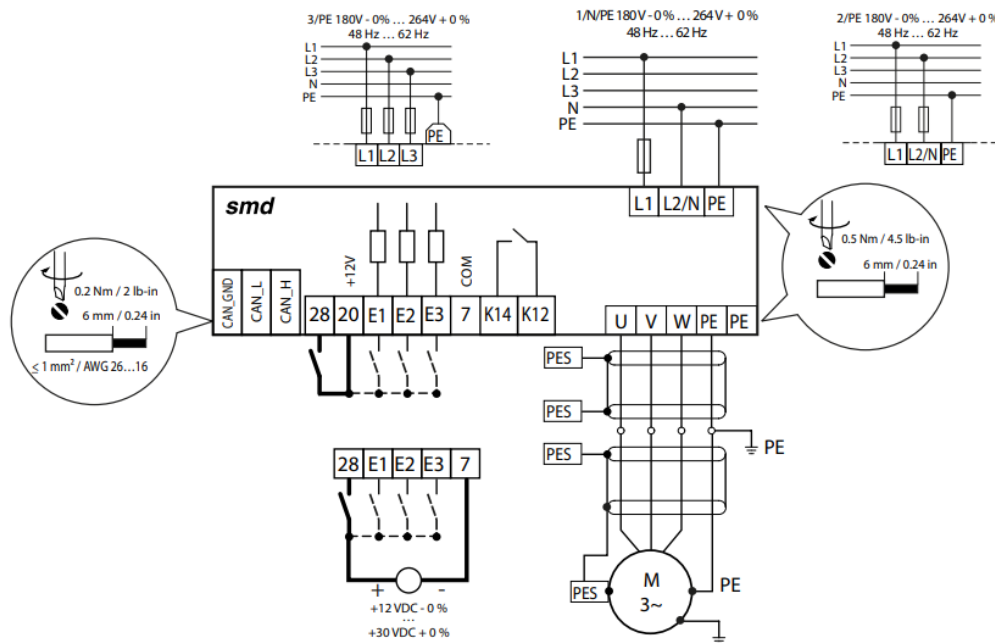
3/PE 180V - 0% ... 264V + 0 %
48 Hz ... 62 Hz
L1
L2
L3
N
PE
PE
L1 L2 L3

1/N/PE 180V - 0% ... 264V + 0 %
48 Hz ... 62 Hz
L1
L2
L3
N
PE
L1 L2/N PE

2/PE 180V - 0% ... 264V + 0 %
48 Hz ... 62 Hz
L1
L2
L3
N
PE
L1 L2/N PE

smd

0.2 Nm / 2 lb-in
6 mm / 0.24 in
≤ 1 mm² / AWG 26...16

CAN_GND CAN_L CAN_H
+12V
COM
28 20 E1 E2 E3 7 K14 K12
U V W PE PE

0.5 Nm / 4.5 lb-in
6 mm / 0.24 in

PES
PES
PES
PE

28 E1 E2 E3 7
+ -
+12 VDC - 0 %
...
+30 VDC + 0 %

PES
M
3~
PE